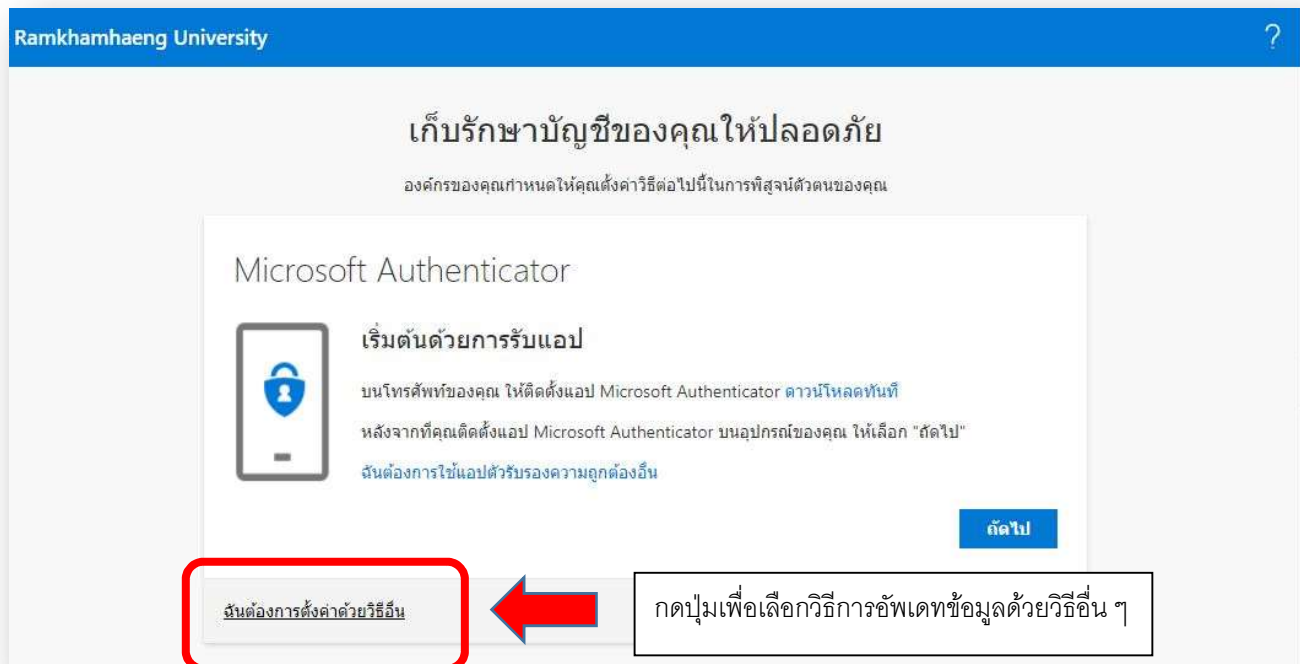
Ramkhamhaeng University

?

เก็บรักษาบัญชีของคุณให้ปลอดภัย

องค์กรของคุณกำหนดให้คุณตั้งค่าวิธีต่อไปนี้ในการพิสูจน์ตัวตนของคุณ

Microsoft Authenticator

เริ่มต้นด้วยการรับแอป

บนโทรศัพท์ของคุณ ให้ติดตั้งแอป Microsoft Authenticator ดาวน์โหลดทันที

หลังจากที่คุณติดตั้งแอป Microsoft Authenticator บนอุปกรณ์ของคุณ ให้เลือก "ถัดไป"

ฉันต้องการใช้แอปตัวรับรองความถูกต้องอื่น

ถัดไป

ฉันต้องการตั้งค่าด้วยวิธีอื่น

กดปุ่มเพื่อเลือกวิธีการอัพเดทข้อมูลด้วยวิธีอื่น ๆ